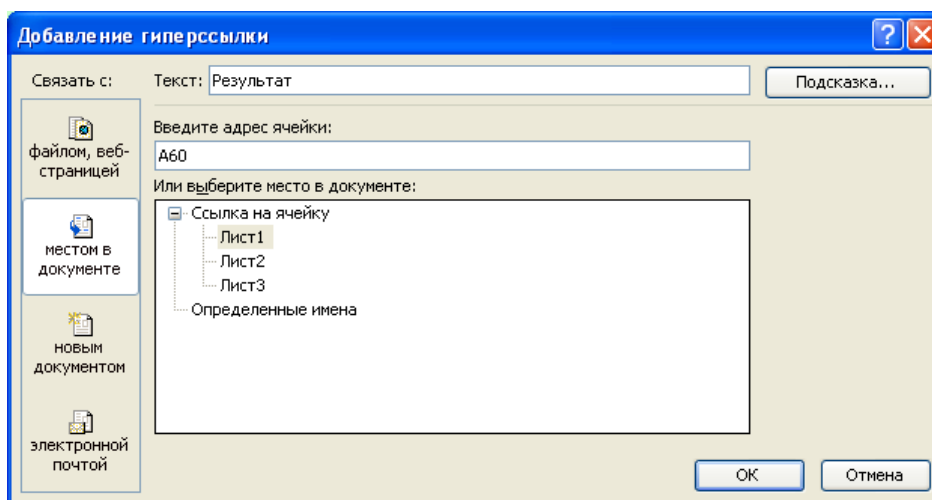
Добавление гиперссылки

?

Связать с:

Текст: Результат

Подсказка...

файлом, веб-страницей

Введите адрес ячейки:

A60

Или выберите место в документе:

местом в документе

Ссылка на ячейку

Лист1

Лист2

Лист3

Определенные имена

новым документом

электронной почтой

OK

Отмена